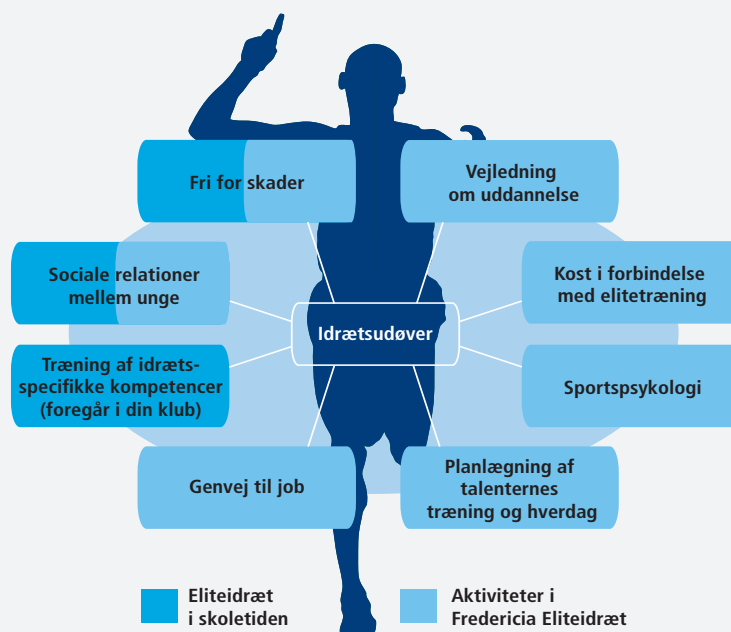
Fri for skader

Vejledning om uddannelse

Sociale relationer mellem unge

Kost i forbindelse med elitetræning

Idrætsudøver

Træning af idrætsspecifikke kompetencer (foregår i din klub)

Sportspsykologi

Genvej til job

Planlægning af talenternes træning og hverdag

Eliteidræt i skoletiden

Aktiviteter i Fredericia Eliteidræt